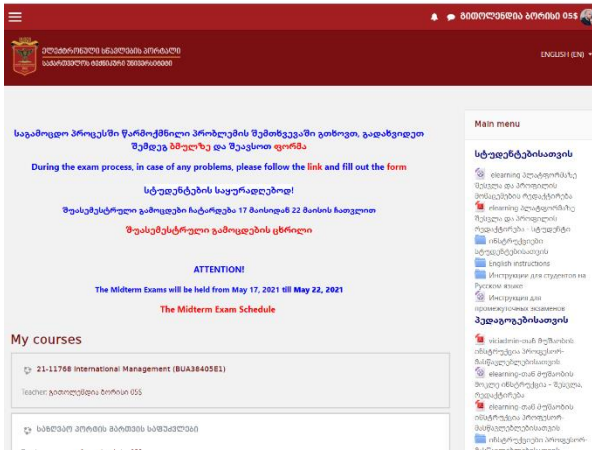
ბითოლეიშვილი ბორისი 055

ელექტრონული სწავლების პორტალი
საქართველოს ტექნიკური უნივერსიტეტი

ENGLISH (EN)

საგამოცდო პროცესში წარმოქმნილი პრობლემის შემთხვევაში გთხოვთ, გადახვიდეთ შემდეგ ბმულზე და შეავსოთ ფორმა

During the exam process, in case of any problems, please follow the link and fill out the form

სტუდენტების საყურადღებოდ!

შუასემესტრული გამოცდები ჩატარდება 17 მაისიდან 22 მაისის ჩათვლით

შუასემესტრული გამოცდების ცხრილი

ATTENTION!

The Midterm Exams will be held from May 17, 2021 till May 22, 2021

The Midterm Exam Schedule

My courses

21-11768 International Management (BUA38405E1)

Teacher: ბითოლეიშვილი ბორისი 055

სასწავლო პროცესის მართვის სამუშაოები

Main menu

სტუდენტებისათვის

elearning პლატფორმაზე შესვლა და პროფილის პარამეტრების რედაქტირება

elearning პლატფორმაზე შესვლა და პროფილის რედაქტირება - სტუდენტი

ინსტრუქციები სტუდენტებისათვის

English instructions

Инструкции для студентов на Русском языке

Инструкции для промежуточных экзаменов

პედაგოგებისათვის

vicladmin-თან მუშაობის ინსტრუქცია პროფესორ-მასწავლებლებისათვის

elearning-თან მუშაობის პოსტი ინსტრუქცია - შესვლა, რედაქტირება

elearning-თან მუშაობის ინსტრუქცია პროფესორ-მასწავლებლებისათვის

ინსტრუქციები პროფესორ-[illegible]